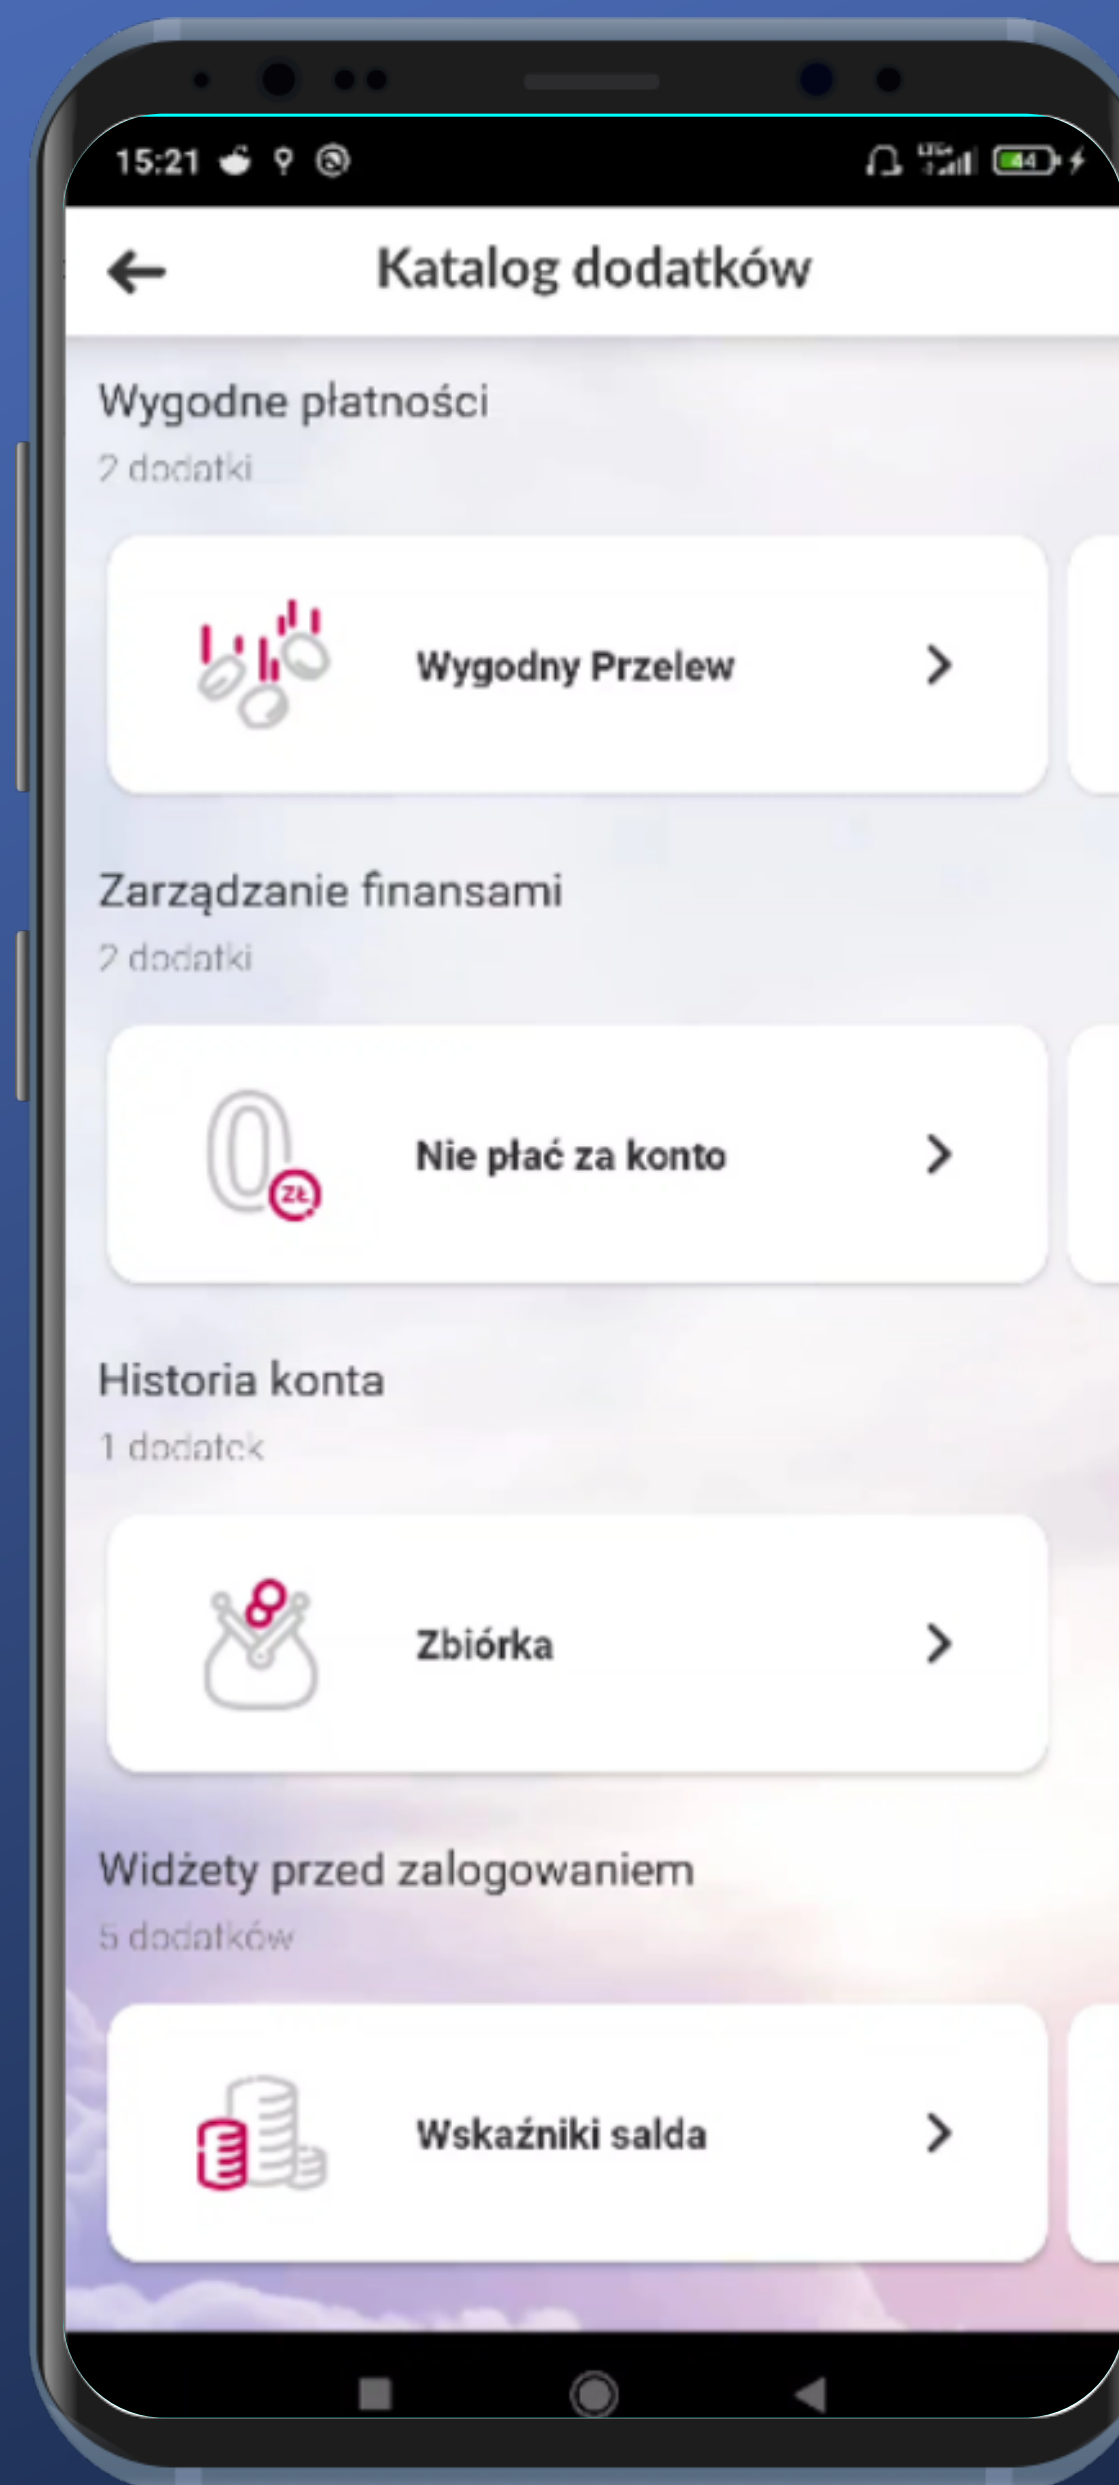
15:21

44

Katalog dodatków

Wygodne płatności

2 dodatki

Wygodny Przelew

Zarządzanie finansami

2 dodatki

Nie płać za konto

zł

Historia konta

1 dodatek

Zbiórka

Widżety przed zalogowaniem

5 dodatków

Wskaźniki salda